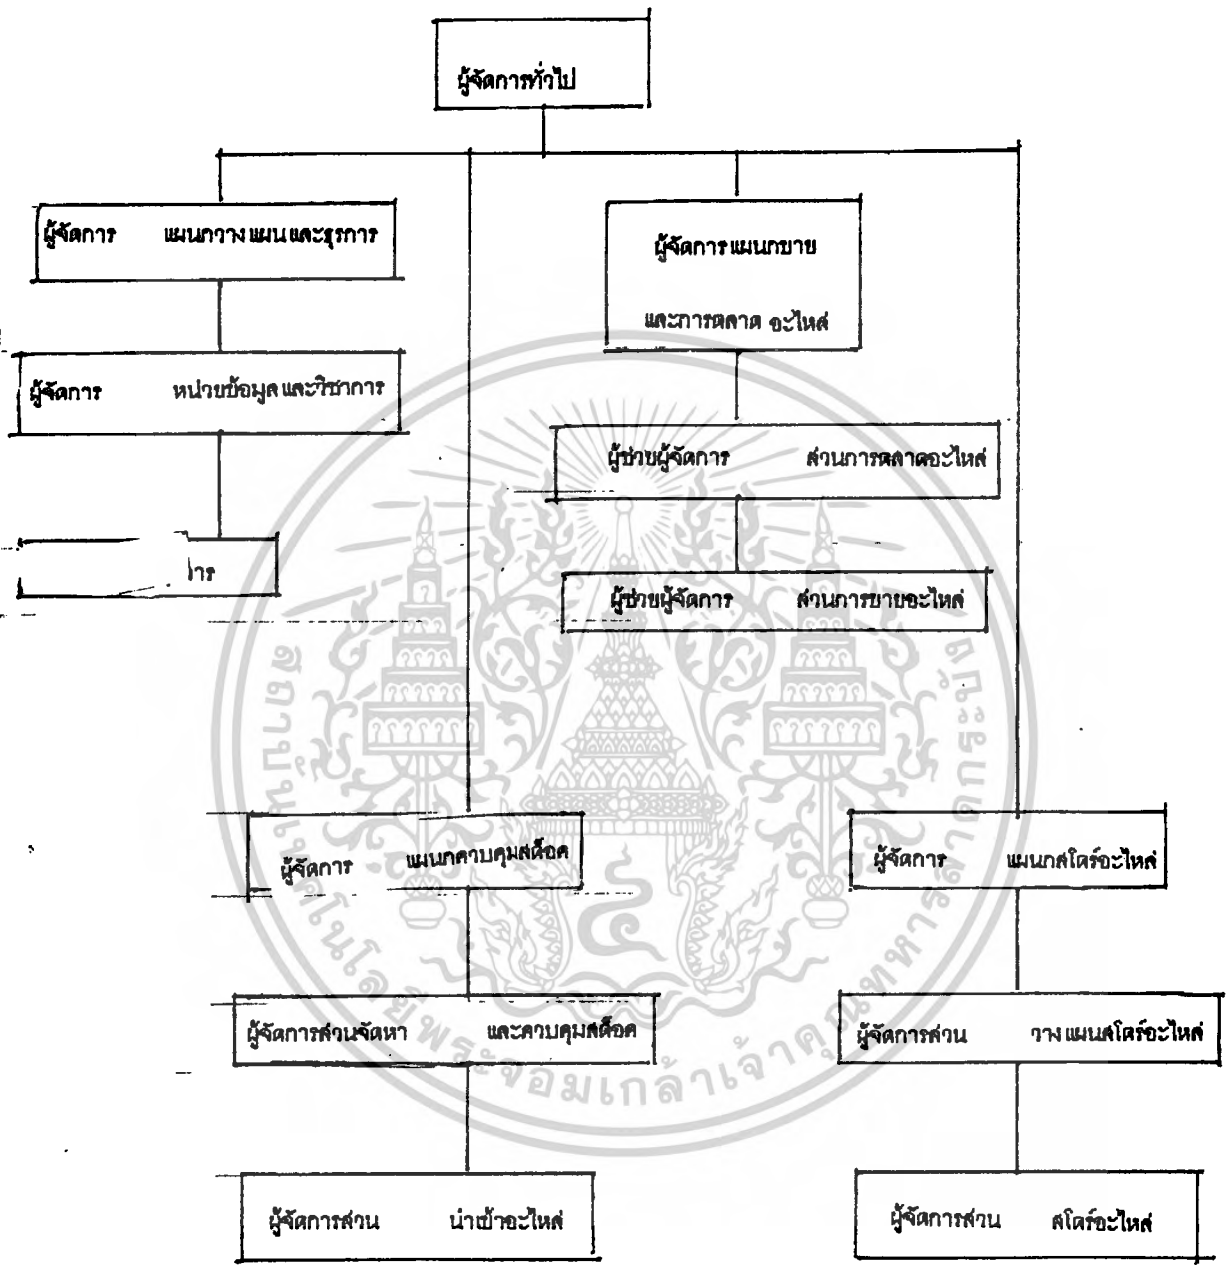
ผู้จัดการทั่วไป

ผู้จัดการ แผนกวางแผนและธุรการ

ผู้จัดการแผนกขาย และการตลาด อะไหล่

ผู้จัดการ หน่วยข้อมูลและวิชาการ

ผู้ช่วยผู้จัดการ ส่วนการตลาดอะไหล่

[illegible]การ

ผู้ช่วยผู้จัดการ ส่วนการขายอะไหล่

ผู้จัดการ แผนกควบคุมสต็อค

ผู้จัดการ แผนกสโตร์อะไหล่

ผู้จัดการส่วนจัดหา และควบคุมสต็อค

ผู้จัดการส่วน วางแผนสโตร์อะไหล่

ผู้จัดการส่วน นำเข้าอะไหล่

ผู้จัดการส่วน สโตร์อะไหล่

สถาบันเทคโนโลยีพระจอมเกล้าเจ้าคุณทหารลาดกระบัง